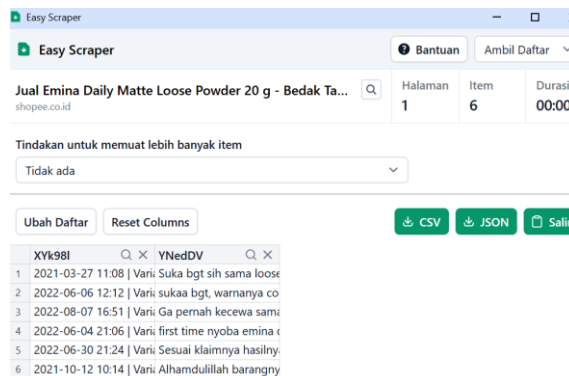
Easy Scraper

Easy Scraper

Bantuan

Ambil Daftar

Jual Emina Daily Matte Loose Powder 20 g - Bedak Ta...

shopee.co.id

Halaman
1

Item
6

Durasi
00:00

Tindakan untuk memuat lebih banyak item

Tidak ada

Ubah Daftar

Reset Columns

CSV

JSON

Sali

| | XYk98I | YNedDV |
|---|---|---|
| 1 | 2021-03-27 11:08 \| Varia | Suka bgt sih sama loose |
| 2 | 2022-06-06 12:12 \| Varia | sukaa bgt, warnanya co |
| 3 | 2022-08-07 16:51 \| Varia | Ga pernah kecewa sama |
| 4 | 2022-06-04 21:06 \| Varia | first time nyoba emina c |
| 5 | 2022-06-30 21:24 \| Varia | Sesuai klaimnya hasilny |
| 6 | 2021-10-12 10:14 \| Varia | Alhamdulillah barangny |